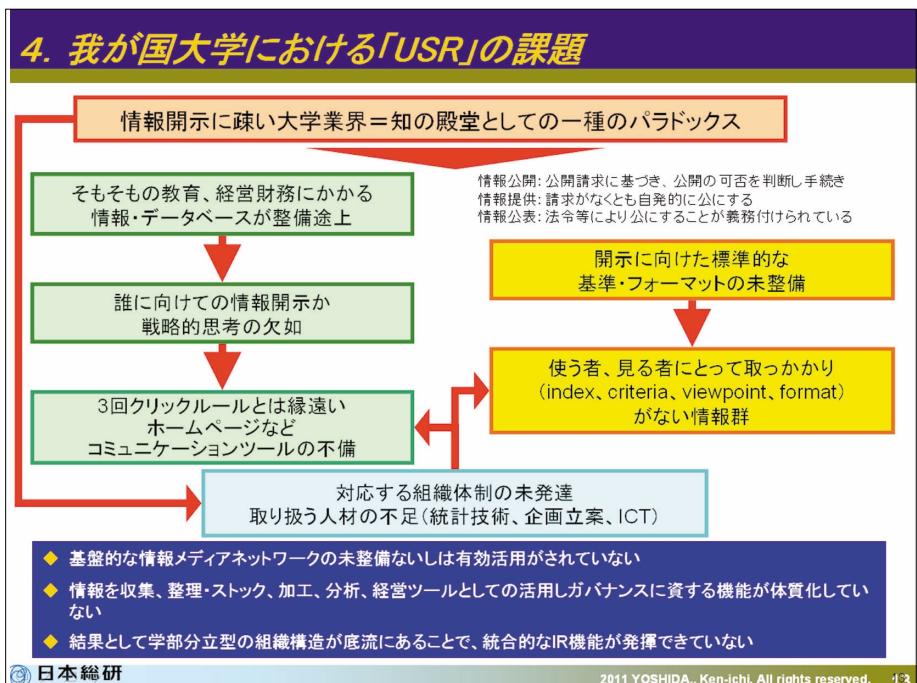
4. 我が国大学における「USR」の課題

情報開示に疎い大学業界＝知の殿堂としての一種のパラドックス

そもそもの教育、経営財務にかかる情報・データベースが整備途上

情報公開: 公開請求に基づき、公開の可否を判断し手続き
情報提供: 請求がなくとも自発的に公にする
情報公表: 法令等により公にすることが義務付けられている

開示に向けた標準的な基準・フォーマットの未整備

誰に向けての情報開示か戦略的思考の欠如

使う者、見る者にとって取っかかり（index、criteria、viewpoint、format）がない情報群

3回クリックルールとは縁遠いホームページなどコミュニケーションツールの不備

対応する組織体制の未発達
取り扱う人材の不足（統計技術、企画立案、ICT）

◆ 基盤的な情報メディアネットワークの未整備ないしは有効活用がされていない
◆ 情報を収集、整理・ストック、加工、分析、経営ツールとしての活用しガバナンスに資する機能が体質化していない
◆ 結果として学部分立型の組織構造が底流にあることで、統合的なIR機能が発揮できていない

日本総研
2011 YOSHIDA., Ken-ichi. All rights reserved. 13